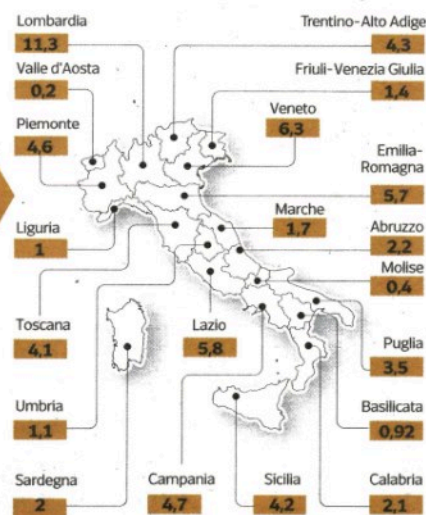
Lombardia
11,3

Trentino-Alto Adige
4,3

Valle d'Aosta
0,2

Friuli-Venezia Giulia
1,4

Piemonte
4,6

Veneto
6,3

Emilia-Romagna
5,7

Liguria
1

Marche
1,7

Abruzzo
2,2

Molise
0,4

Toscana
4,1

Lazio
5,8

Puglia
3,5

Umbria
1,1

Basilicata
0,92

Sardegna
2

Campania
4,7

Sicilia
4,2

Calabria
2,1